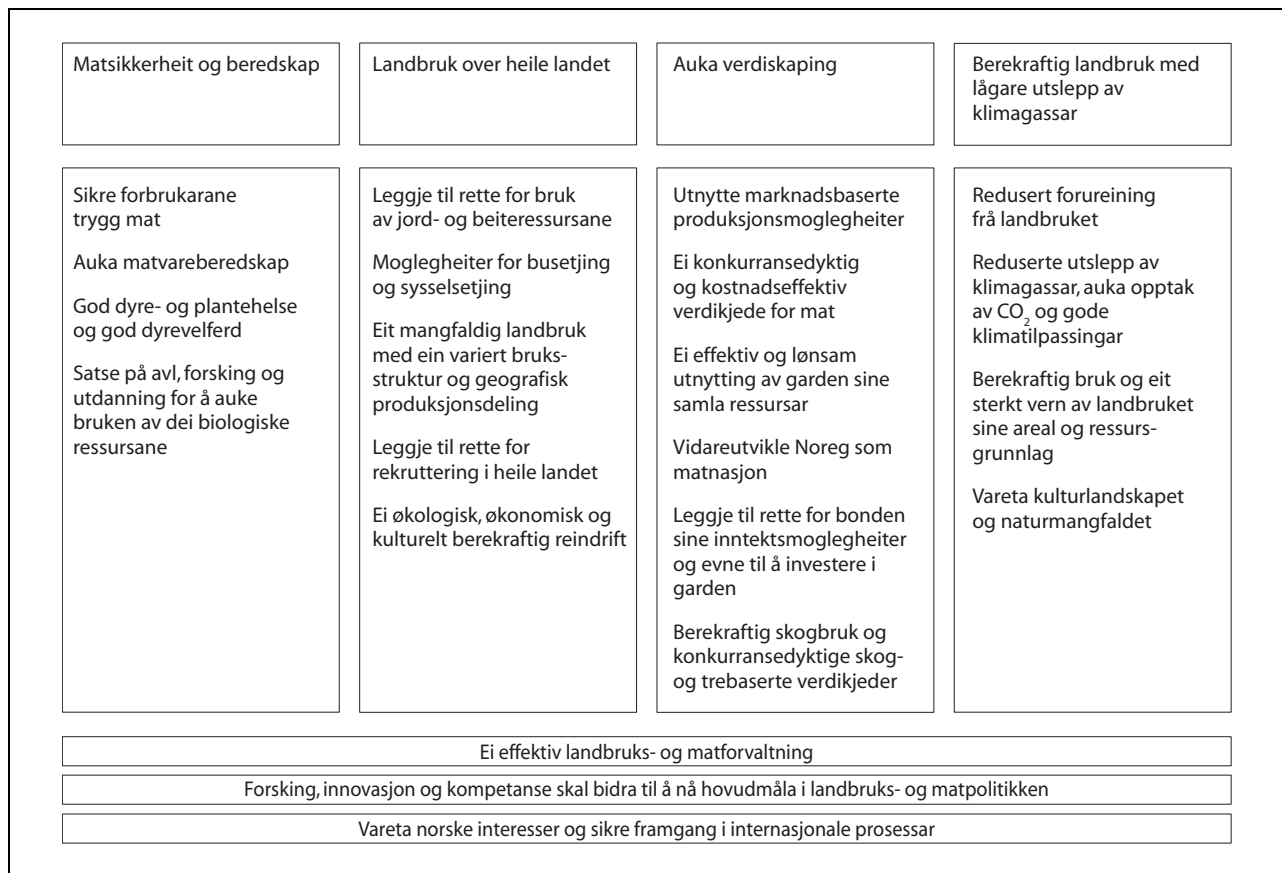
Matsikkerheit og beredskap

Sikre forbrukarane trygg mat

Auka matvareberedskap

God dyre- og plantehelse og god dyrevelferd

Satse på avl, forsking og utdanning for å auke bruken av dei biologiske ressursane

Landbruk over heile landet

Leggje til rette for bruk av jord- og beiteressursane

Moglegheiter for busetjing og sysselsetjing

Eit mangfaldig landbruk med ein variert bruksstruktur og geografisk produksjonsdeling

Leggje til rette for rekruttering i heile landet

Ei økologisk, økonomisk og kulturelt berekraftig reindrift

Auka verdiskaping

Utnytte marknadsbaserte produksjonsmoglegheiter

Ei konkurransedyktig og kostnadseffektiv verdikjede for mat

Ei effektiv og lønsam utnytting av garden sine samla ressursar

Vidareutvikle Noreg som matnasjon

Leggje til rette for bonden sine inntektsmoglegheiter og evne til å investere i garden

Berekraftig skogbruk og konkurransedyktige skog- og trebaserte verdikjeder

Berekraftig landbruk med lågare utslepp av klimagassar

Redusert forureining frå landbruket

Reduserte utslepp av klimagassar, auka opptak av $CO_2$ og gode klimatilpassingar

Berekraftig bruk og eit sterkt vern av landbruket sine areal og ressursgrunnlag

Vareta kulturlandskapet og naturmangfaldet

Ei effektiv landbruks- og matforvaltning

Forsking, innovasjon og kompetanse skal bidra til å nå hovudmåla i landbruks- og matpolitikken

Vareta norske interesser og sikre framgang i internasjonale prosessar